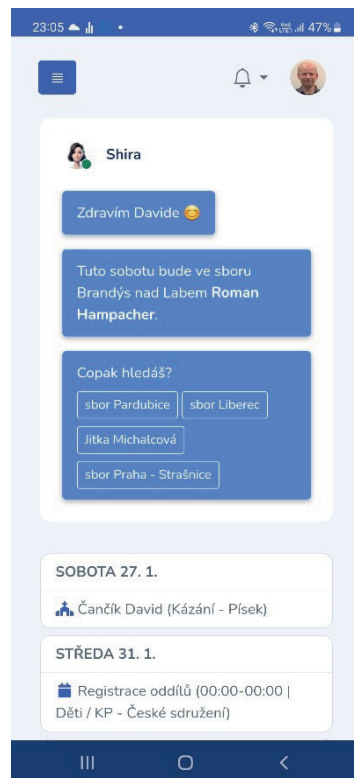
23:05 47%

Shira

Zdravím Davide 😊

Tuto sobotu bude ve sboru Brandýs nad Labem **Roman Hampacher**.

Copak hledáš?

sbor Pardubice

sbor Liberec

Jitka Michalcová

sbor Praha - Strašnice

SOBOTA 27. 1.

Čančík David (Kázání - Písek)

STŘEDA 31. 1.

Registrace oddílů (00:00-00:00 | Děti / KP - České sdružení)